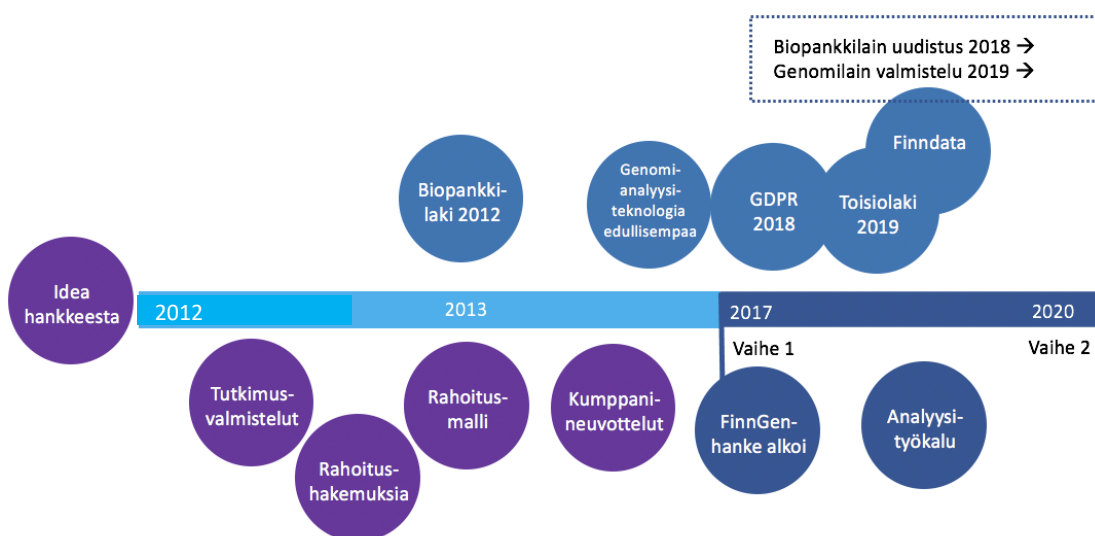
Biopankkilain uudistus 2018 →
Genomilain valmistelu 2019 →

Biopankkilaki 2012

Genomianalyysiteknologia edullisempaa

GDPR 2018

Toisiolaki 2019

Finndata

Idea hankkeesta

2012

2013

2017

2020

Vaihe 1

Vaihe 2

Tutkimusvalmistelut

Rahoitushakemuksia

Rahoitusmalli

Kumppanineuvottelut

FinnGen-hanke alkoi

Analyysityökalu